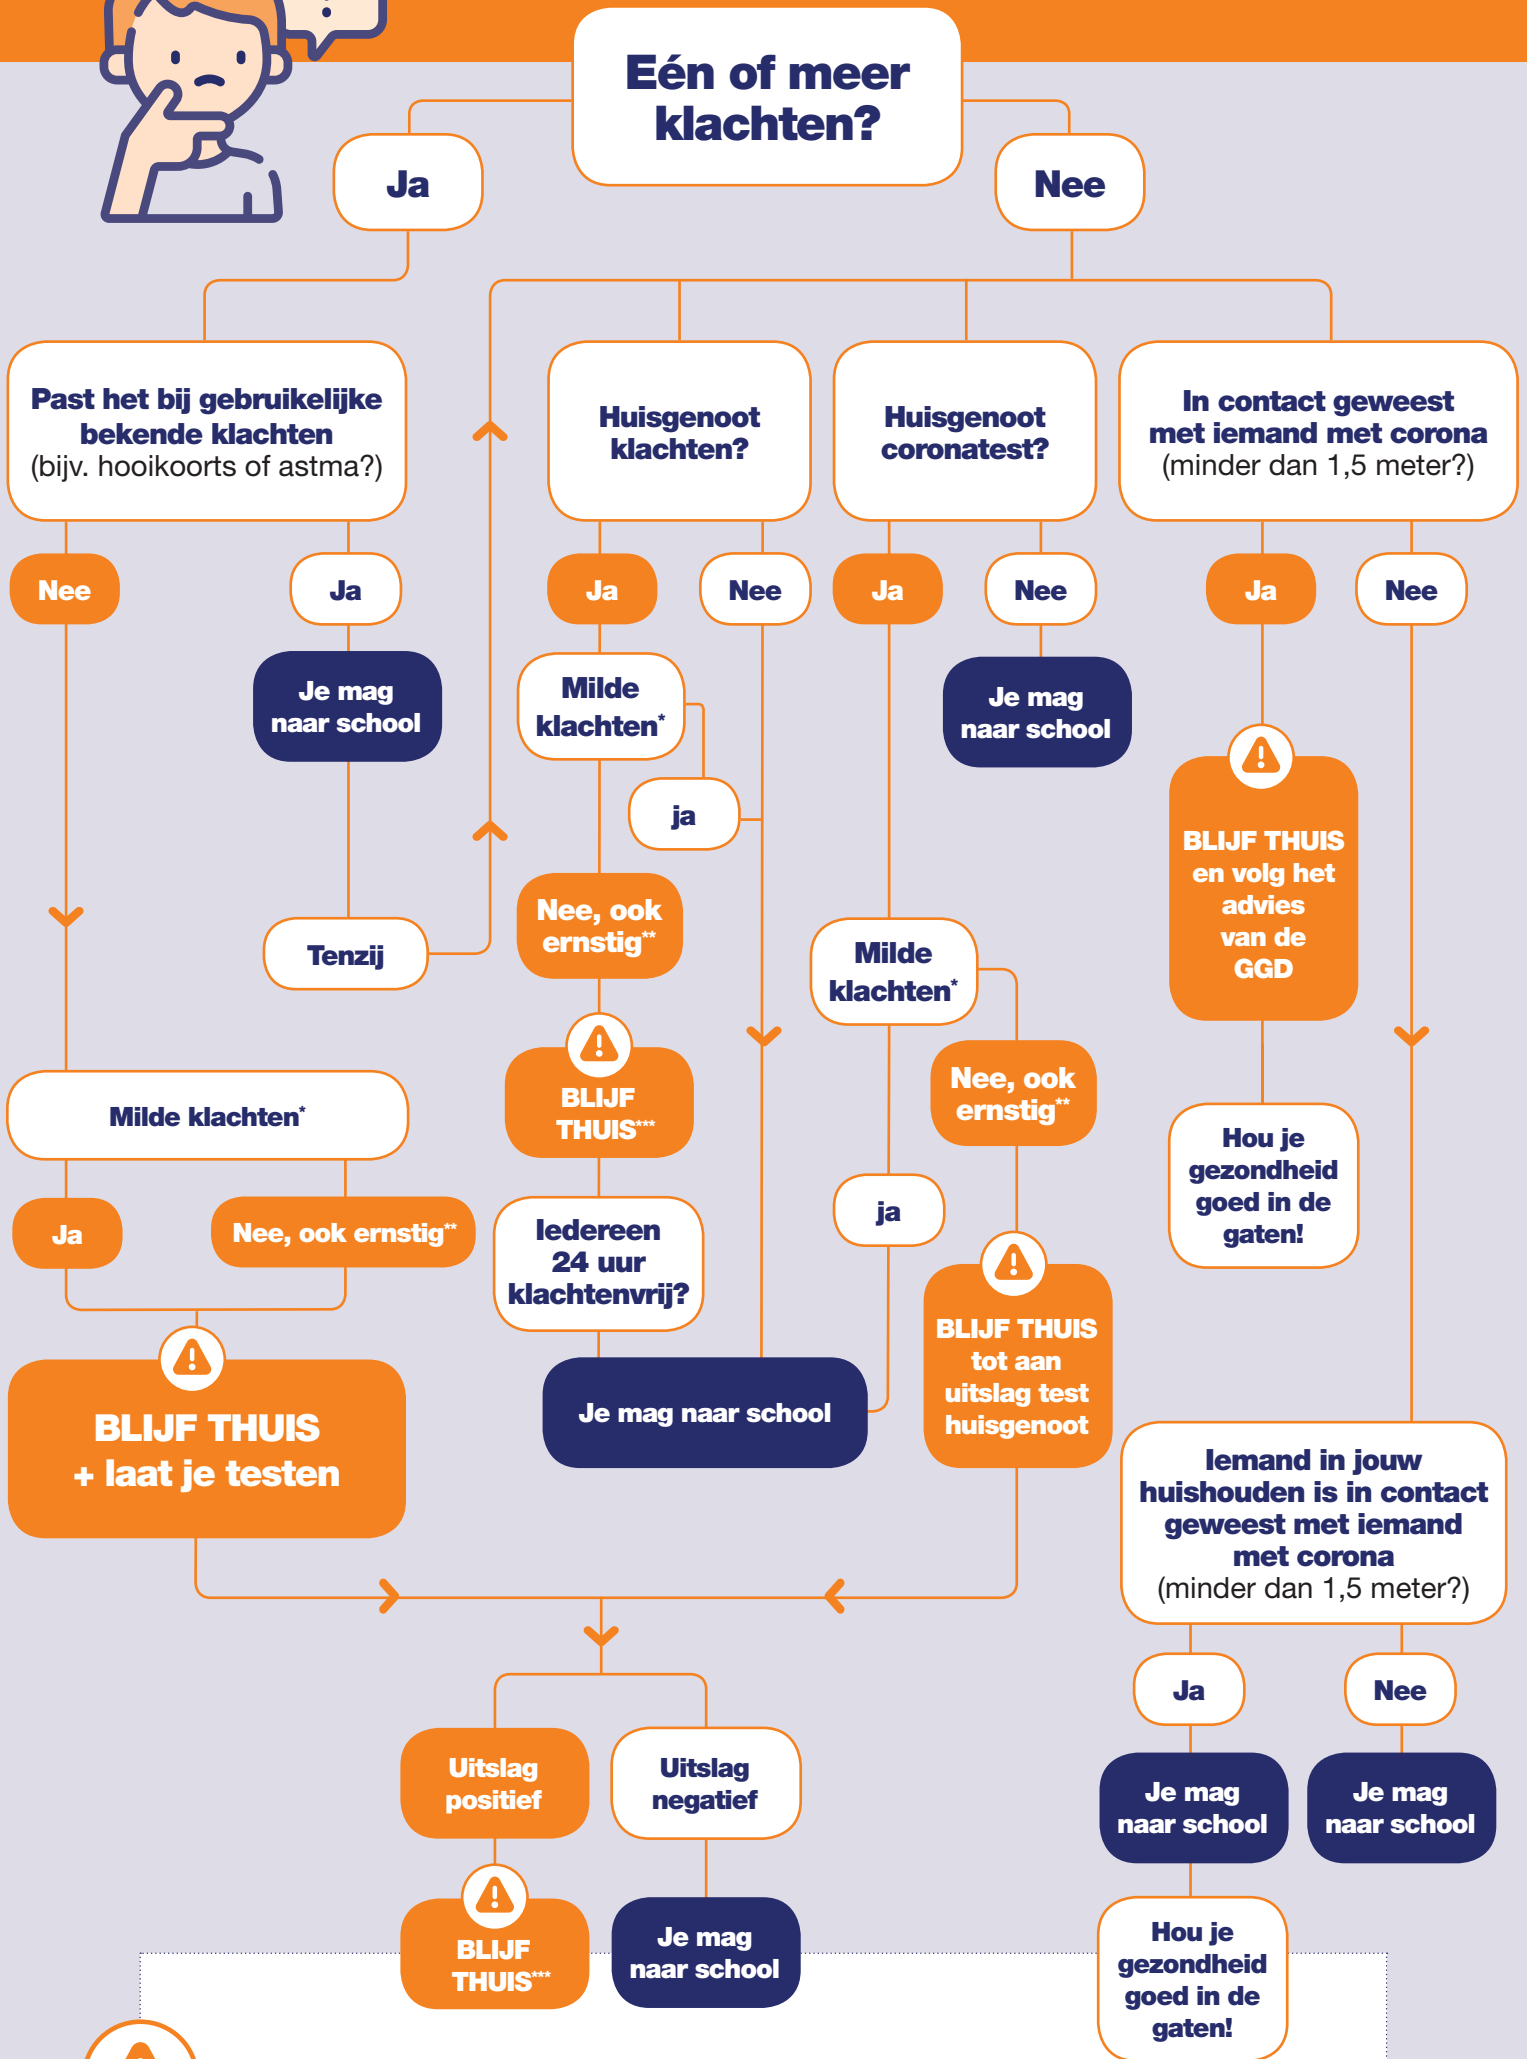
Eén of meer klachten?

Ja

Nee

Past het bij gebruikelijke bekende klachten (bijv. hooikoorts of astma?)

Nee

Ja

Je mag naar school

Tenzij

Milde klachten*

Ja

Nee, ook ernstig**

BLIJF THUIS + laat je testen

Huisgenoot klachten?

Ja

Nee

Milde klachten*

ja

Nee, ook ernstig**

BLIJF THUIS***

Iedereen 24 uur klachtenvrij?

Je mag naar school

Huisgenoot coronatest?

Ja

Nee

Je mag naar school

Milde klachten*

Nee, ook ernstig**

ja

BLIJF THUIS tot aan uitslag test huisgenoot

In contact geweest met iemand met corona (minder dan 1,5 meter?)

Ja

Nee

BLIJF THUIS en volg het advies van de GGD

Hou je gezondheid goed in de gaten!

Iemand in jouw huishouden is in contact geweest met iemand met corona (minder dan 1,5 meter?)

Ja

Nee

Je mag naar school

Je mag naar school

Hou je gezondheid goed in de gaten!

Uitslag positief

Uitslag negatief

BLIJF THUIS***

Je mag naar school